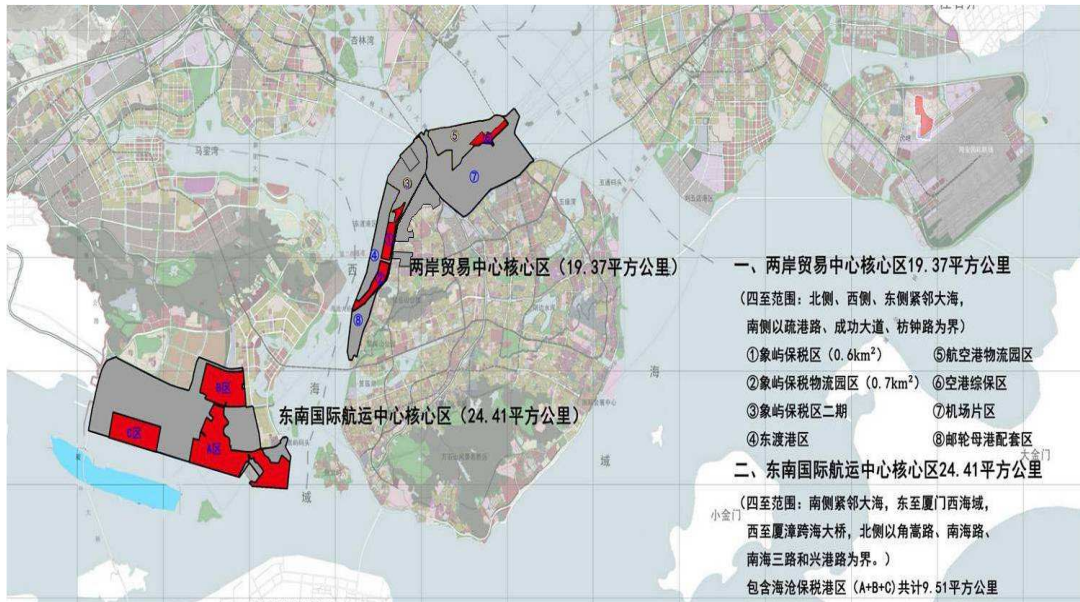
杏林湾

马銮湾

⑤

⑦

③

④

西

两岸贸易中心核心区（19.37平方公里）

⑧

B区

C区

A区

海

东南国际航运中心核心区（24.41平方公里）

海

城

域

大金门

小金门

一、两岸贸易中心核心区19.37平方公里

（四至范围：北侧、西侧、东侧紧邻大海，南侧以疏港路、成功大道、枋钟路为界）

①象屿保税区（0.6km²）　⑤航空港物流园区

②象屿保税物流园区（0.7km²）　⑥空港综保区

③象屿保税区二期　⑦机场片区

④东渡港区　⑧邮轮母港配套区

二、东南国际航运中心核心区24.41平方公里

（四至范围：南侧紧邻大海，东至厦门西海域，西至厦漳跨海大桥，北侧以角嵩路、南海路、南海三路和兴港路为界。）

包含海沧保税港区（A+B+C）共计9.51平方公里